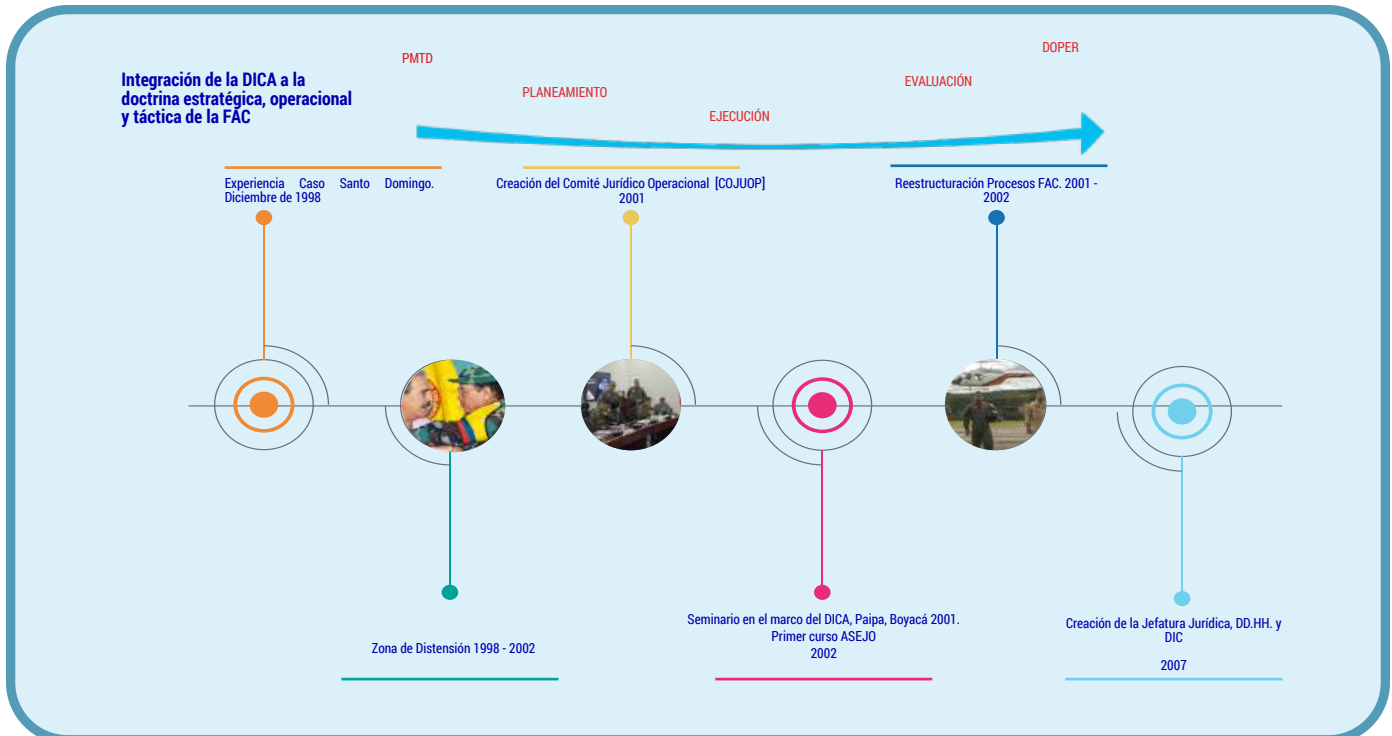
Integración de la DICA a la doctrina estratégica, operacional y táctica de la FAC

PMTD

PLANEAMIENTO

EJECUCIÓN

EVALUACIÓN

DOPER

Experiencia Caso Santo Domingo. Diciembre de 1998

Creación del Comité Jurídico Operacional [COJUOP] 2001

Reestructuración Procesos FAC. 2001 - 2002

Zona de Distensión 1998 - 2002

Seminario en el marco del DICA, Paipa, Boyacá 2001. Primer curso ASEJO 2002

Creación de la Jefatura Jurídica, DD.HH. y DIC

2007